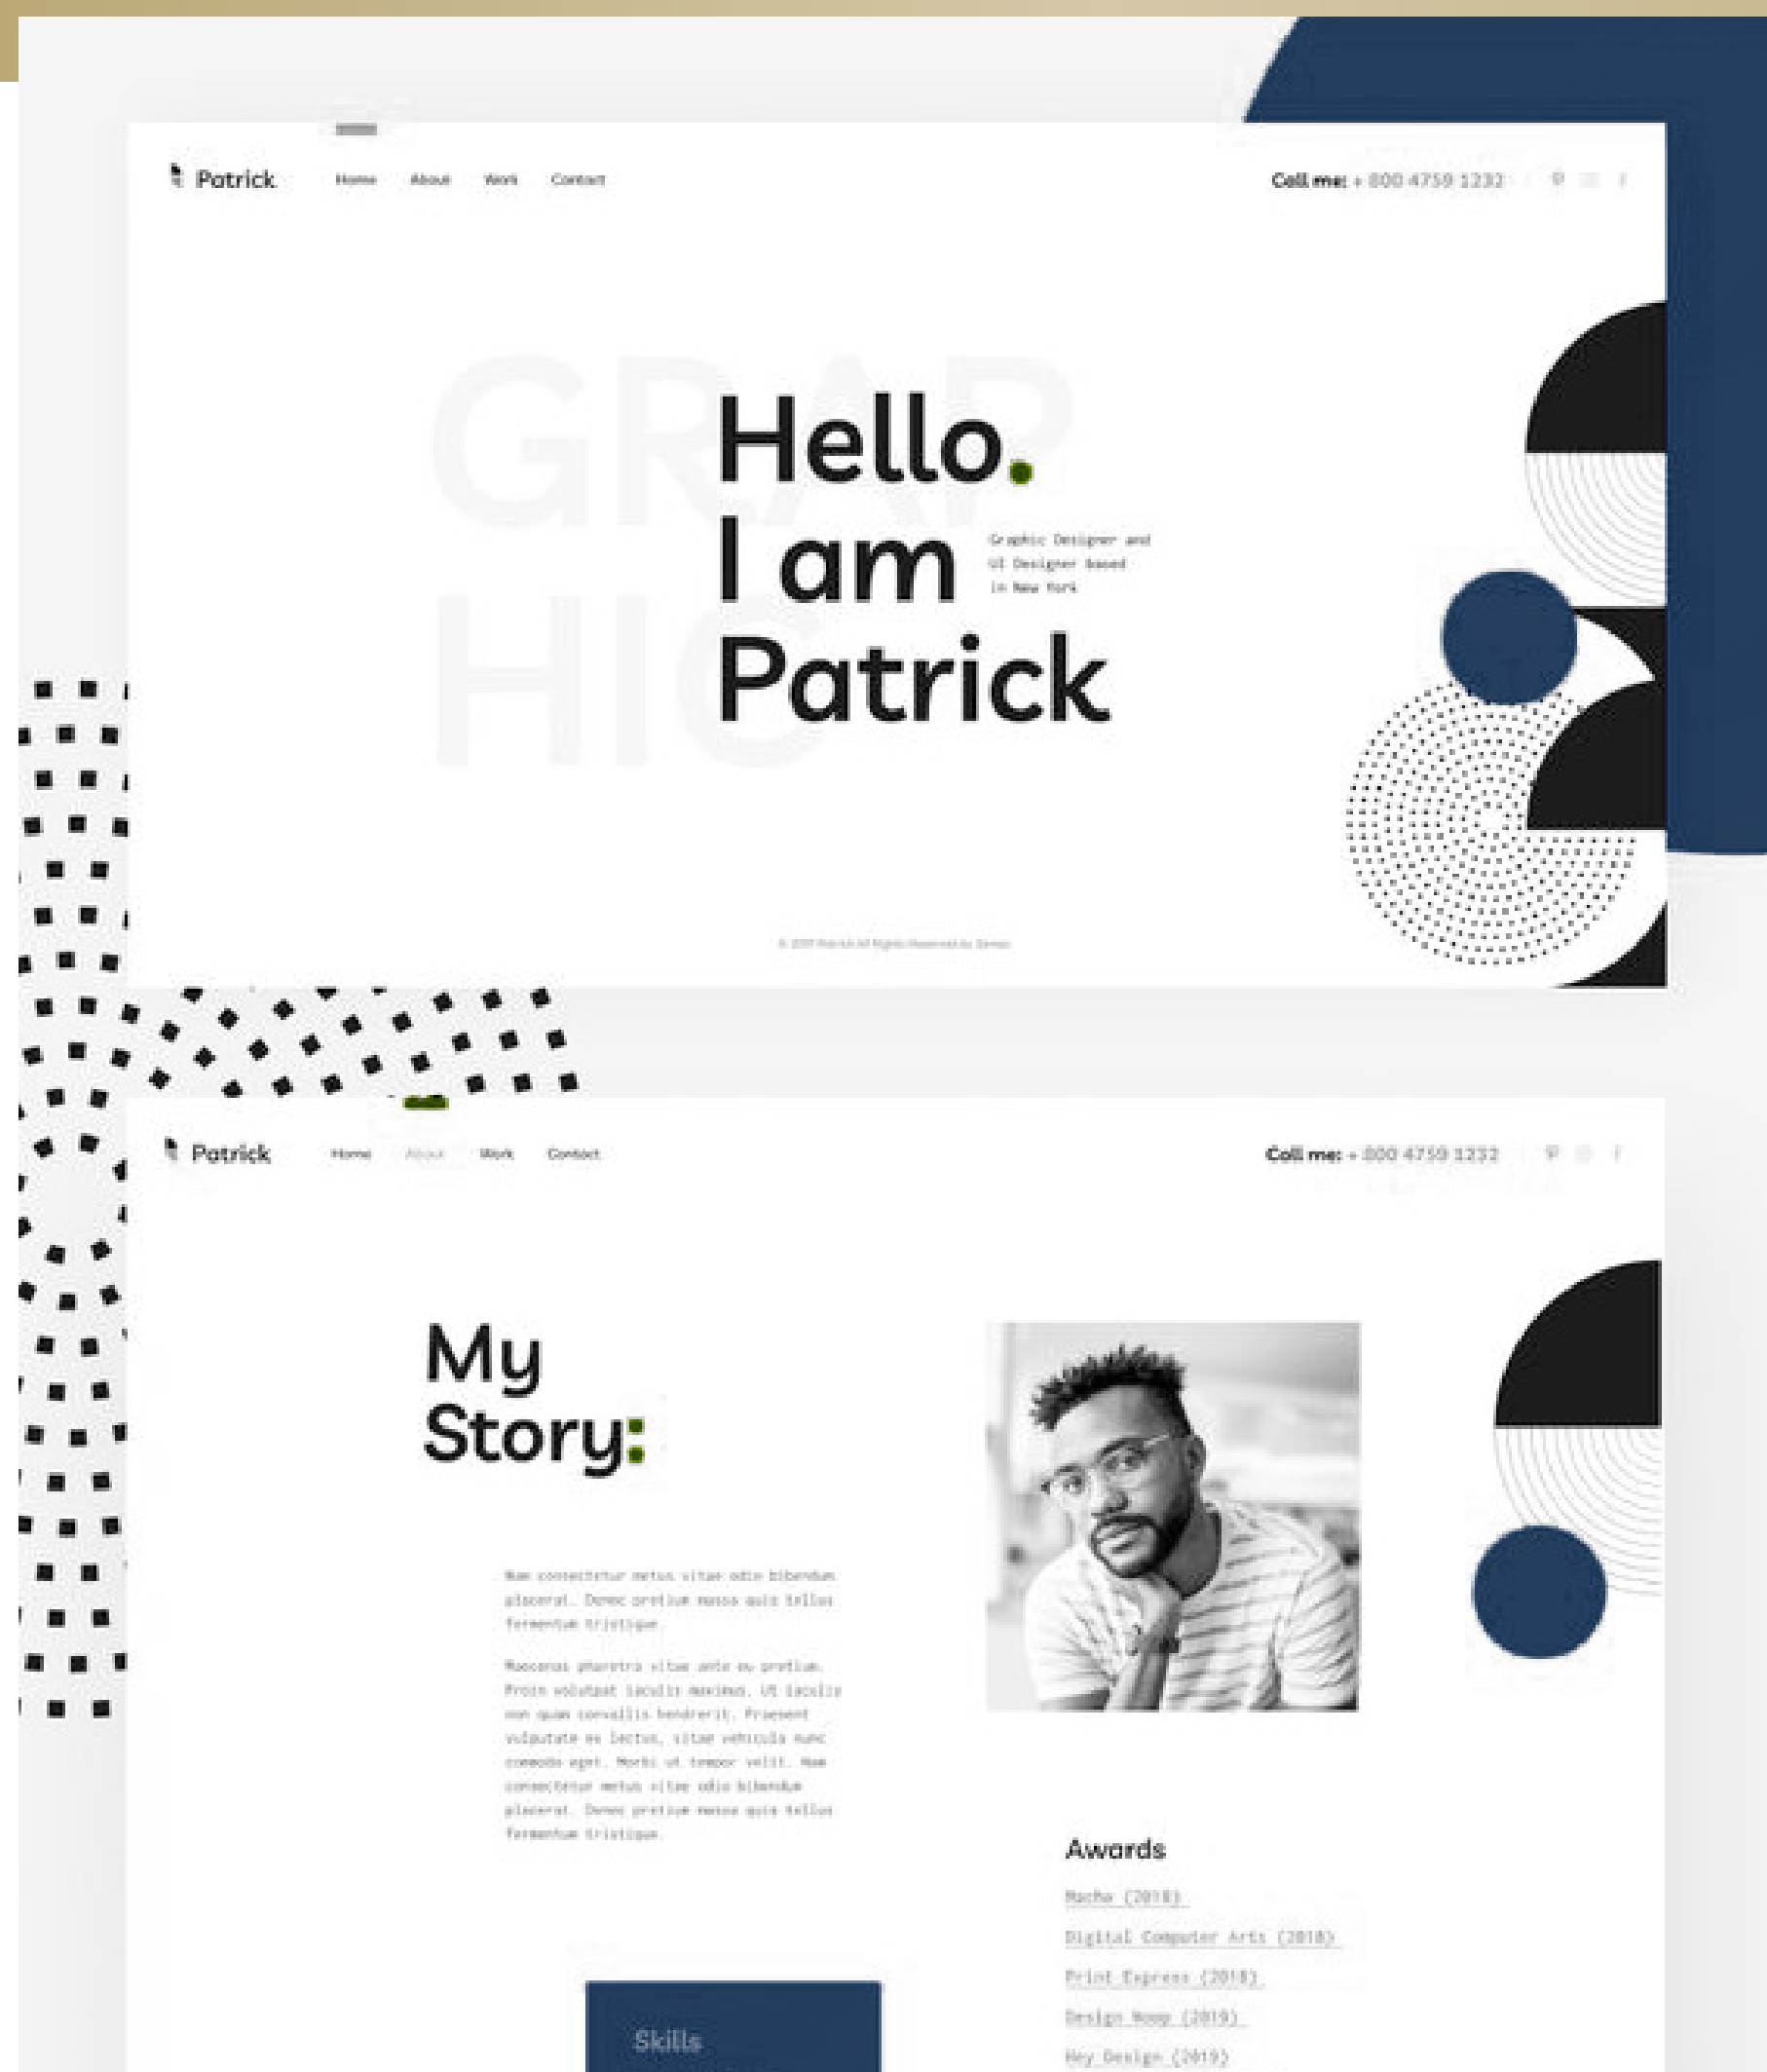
Patrick Home About Work Contact

Call me: + 800 4759 1232

GRAP HIC

Hello.
I am
Patrick

Graphic Designer and UI Designer based in New York

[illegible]

Patrick Home About Work Contact

Call me: + 800 4759 1232

My Story:

Nam consectetur metus vitae odio bibendum placerat. Donec pretium massa quis tellus fermentum tristique.

Maecenas pharetra vitae ante eu pretium. Proin volutpat iaculis maximus. Ut iaculis non quam convallis hendrerit. Praesent vulputate eu lectus, vitae vehicula nunc commodo eget. Morbi ut tempor velit. Nam consectetur metus vitae odio bibendum placerat. Donec pretium massa quis tellus fermentum tristique.

Awards

Macha (2018)

Digital Computer Arts (2018)

Print Express (2018)

Design Hoop (2019)

Hey Design (2019)

Skills